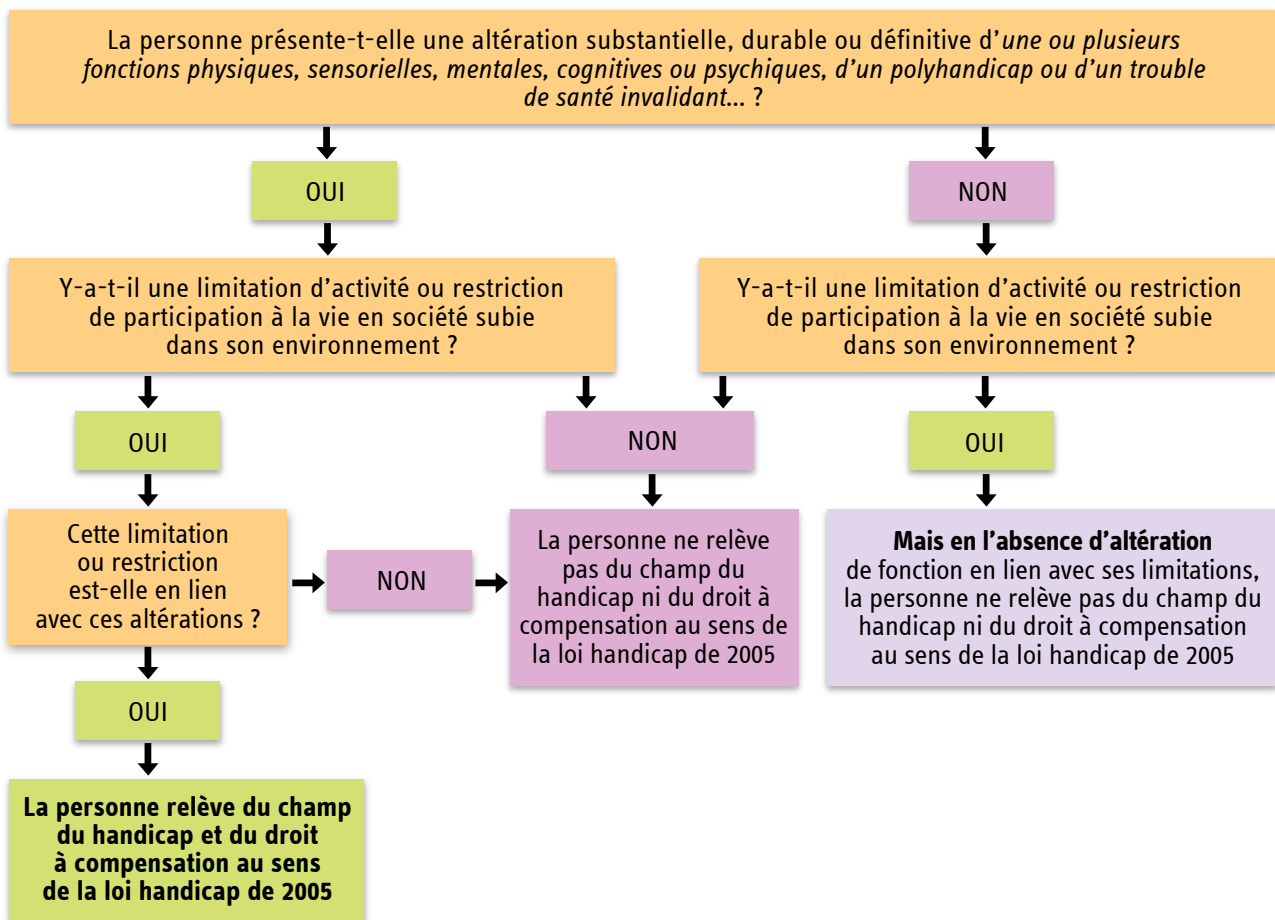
La personne présente-t-elle une altération substantielle, durable ou définitive d'une ou plusieurs fonctions physiques, sensorielles, mentales, cognitives ou psychiques, d'un polyhandicap ou d'un trouble de santé invalidant... ?

OUI

NON

Y-a-t-il une limitation d'activité ou restriction de participation à la vie en société subie dans son environnement ?

Y-a-t-il une limitation d'activité ou restriction de participation à la vie en société subie dans son environnement ?

OUI

NON

OUI

Cette limitation ou restriction est-elle en lien avec ces altérations ?

NON

La personne ne relève pas du champ du handicap ni du droit à compensation au sens de la loi handicap de 2005

Mais en l'absence d'altération de fonction en lien avec ses limitations, la personne ne relève pas du champ du handicap ni du droit à compensation au sens de la loi handicap de 2005

OUI

La personne relève du champ du handicap et du droit à compensation au sens de la loi handicap de 2005